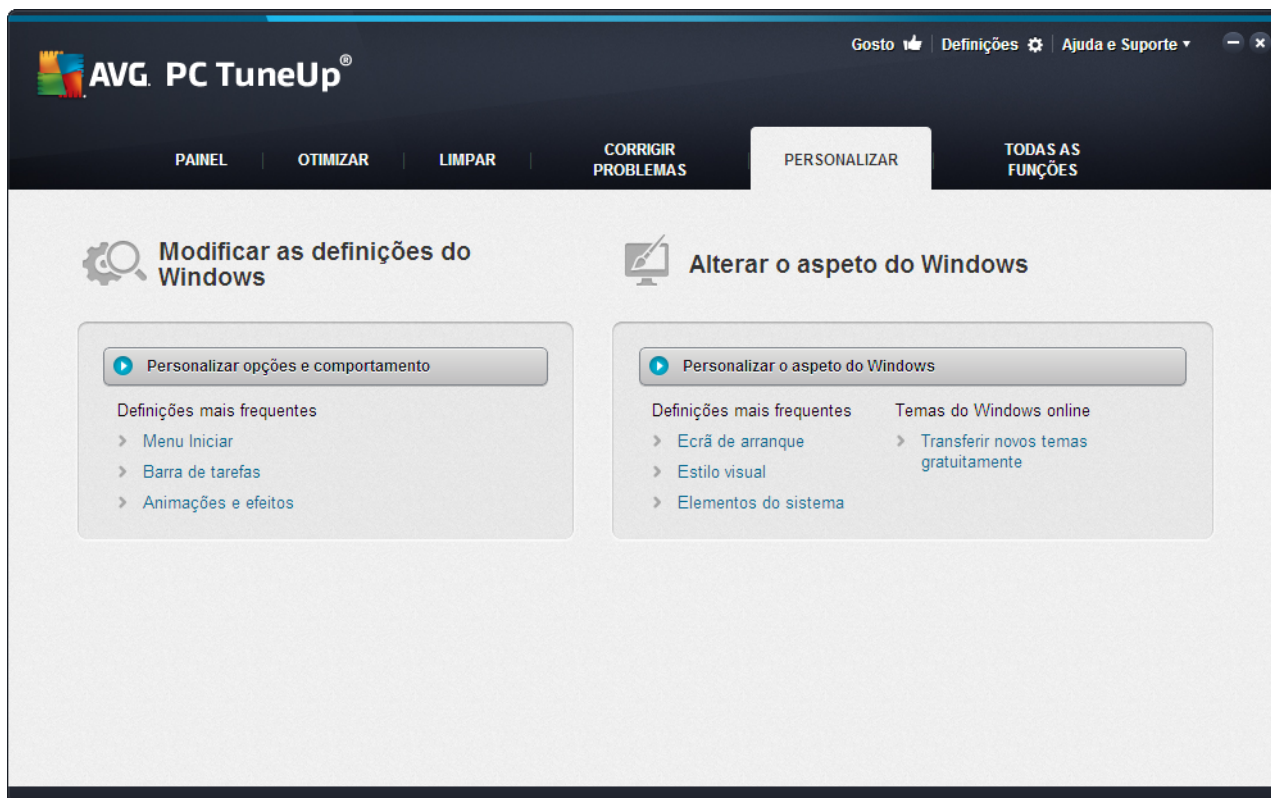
AVG. PC TuneUp®

Gosto | Definições | Ajuda e Suporte

PAINEL | OTIMIZAR | LIMPAR | CORRIGIR PROBLEMAS | PERSONALIZAR | TODAS AS FUNÇÕES

Modificar as definições do Windows

Personalizar opções e comportamento

Definições mais frequentes
Menu Iniciar
Barra de tarefas
Animações e efeitos

Alterar o aspeto do Windows

Personalizar o aspeto do Windows

Definições mais frequentes
Ecrã de arranque
Estilo visual
Elementos do sistema

Temas do Windows online
Transferir novos temas gratuitamente